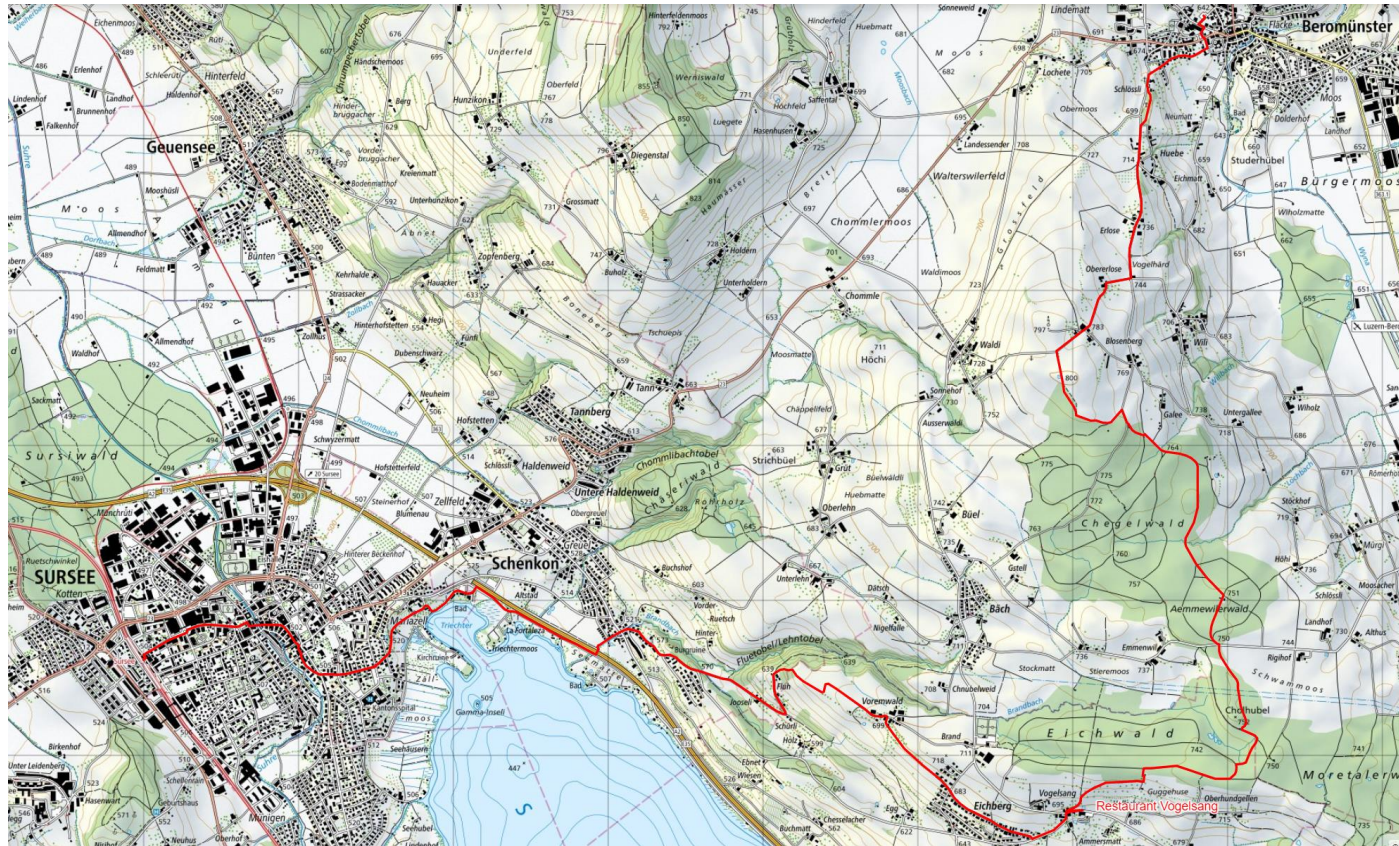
Eichenmoos
Rüti
Hinterfeld
Erlenhof
Landhof
Lindenhof
Holdenhof
Brunnenhof
Falkenhof
Geuensee
Mooshüsli
Moos
Allmendhof
Dorfbach
Feldmatt
Bünten
Sure
Allmendhof
Waldhof
Sackmatt
Surseiwald
Manchrüti
Ruetschwinkel
SURSEE
Kotten
Birkenhof
Unter Leidenberg
Hasenwart
Schellenrain
Geburtshaus
Neuhus
Oberhof
Münigen
Händschemoos
Hinderbruggacher
Vorderbruggacher
Kreienmatt
Bodenmatthof
Unterhunzikon
Abnet
Kehrhalde
Strassacker
Hinterhofstetten
Zollhus
Dubenschwarz
Neuheim
Schwyzermatt
Chommlibach
Hofstetterfeld
Steinerhof
Blumenau
Zellfeld
Hofstetten
Schlössli
Haldenweid
Hinterer Beckenhof
Mariazell
Bad
Triechter
La Fortaleza
Triechtermoos
Kirchzinne
Zälli
Kantonsspital
moos
Gamma-Insel
Seehüsern
Seehubel
Hunzikon
Zopfenberg
Hauacker
Hegi
Fünf
Boneberg
Tschuepis
Tann
Tannberg
Chommlibachtobel
Chäseriwald
Rohrholz
Untere Haldenweid
Schenkon
Obergreuel
Greuel
Altstad
Bochshof
Vorder-Ruetsch
Hinter-
Burgruine
Fluetobel/Lehntobel
Flüh
Joosseli
Schürli
Holz
Ebnet
Wiesen
Chesselacher
Buchmatt
Egg
Hinterfeldenmoos
Underfeld
Oberfeld
Wernisswald
Luegete
Diegenstal
Grossmatt
Buholz
Holdern
Unterholdern
Hochfeld
Saffental
Hasenhusen
Breiti
Chommlermoos
Chommle
Moosmatte
Höchi
Chäppelfeld
Strichbüel
Grüt
Büelwäldli
Huebmatte
Oberlehn
Unterlehn
Dätsch
Nigelfalle
Hinderfeld
Huebmatt
Moos
Landessender
Walterswilerfeld
Waldimoos
Grossfeld
Waldi
Sonnehof
Ausserwaldi
Büel
Gstell
Bäch
Chnubelweid
Voremwald
Brand
Stockmatt
Eichberg
Vogelsang
Restaurant Vogelsang
Guggehuse
Oberhundgellen
Ammersmatt
Sonneweid
Lindematt
Lochete
Schlössli
Obermoos
Neumatt
Huebe
Eichmatt
Erlose
Obererlose
Vogelhärd
Blosenberg
Wili
Galee
Untergallee
Chegelwald
Aemmewilerwald
Emmewil
Stieremoos
Schwammoos
Chohubel
Eichwald
Beromünster
Flecken
Bad
Dolderhof
Landhof
Studerhübel
Bürgermoos
Wiholzmatte
Wiholz
Luzern-Bero
Römerhof
Stöckhof
Höhi
Mürgi
Moosacher
Schlössli
Landhof
Althus
Rigihof
Moretalerwald
Brandbach
Wynigs
Lopbach
Gauchbach
20 Sursee
Sure
Suhre